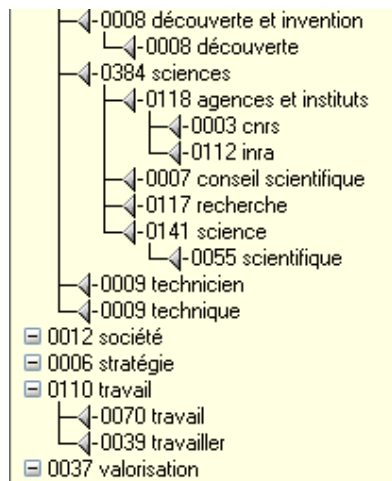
-0008 découverte et invention
-0008 découverte
-0384 sciences
-0118 agences et instituts
-0003 cnrs
-0112 inra
-0007 conseil scientifique
-0117 recherche
-0141 science
-0055 scientifique
-0009 technicien
-0009 technique
0012 société
0006 stratégie
0110 travail
-0070 travail
-0039 travailler
0037 valorisation